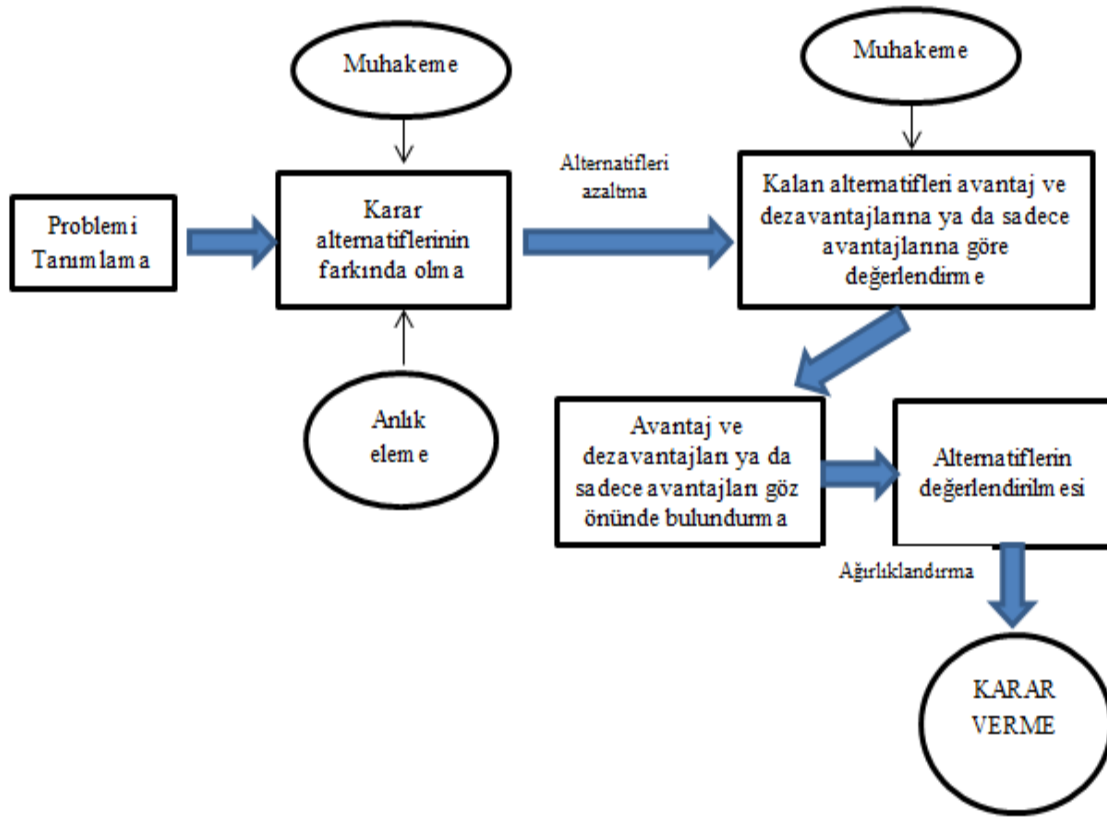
Muhakeme

Muhakeme

Problemi Tanımlama

Karar alternatiflerinin farkında olma

Alternatifleri azaltma

Kalan alternatifleri avantaj ve dezavantajlarına ya da sadece avantajlarına göre değerlendirme

Anlık eleme

Avantaj ve dezavantajları ya da sadece avantajları göz önünde bulundurma

Alternatiflerin değerlendirilmesi

Ağırlıklandırma

KARAR VERME